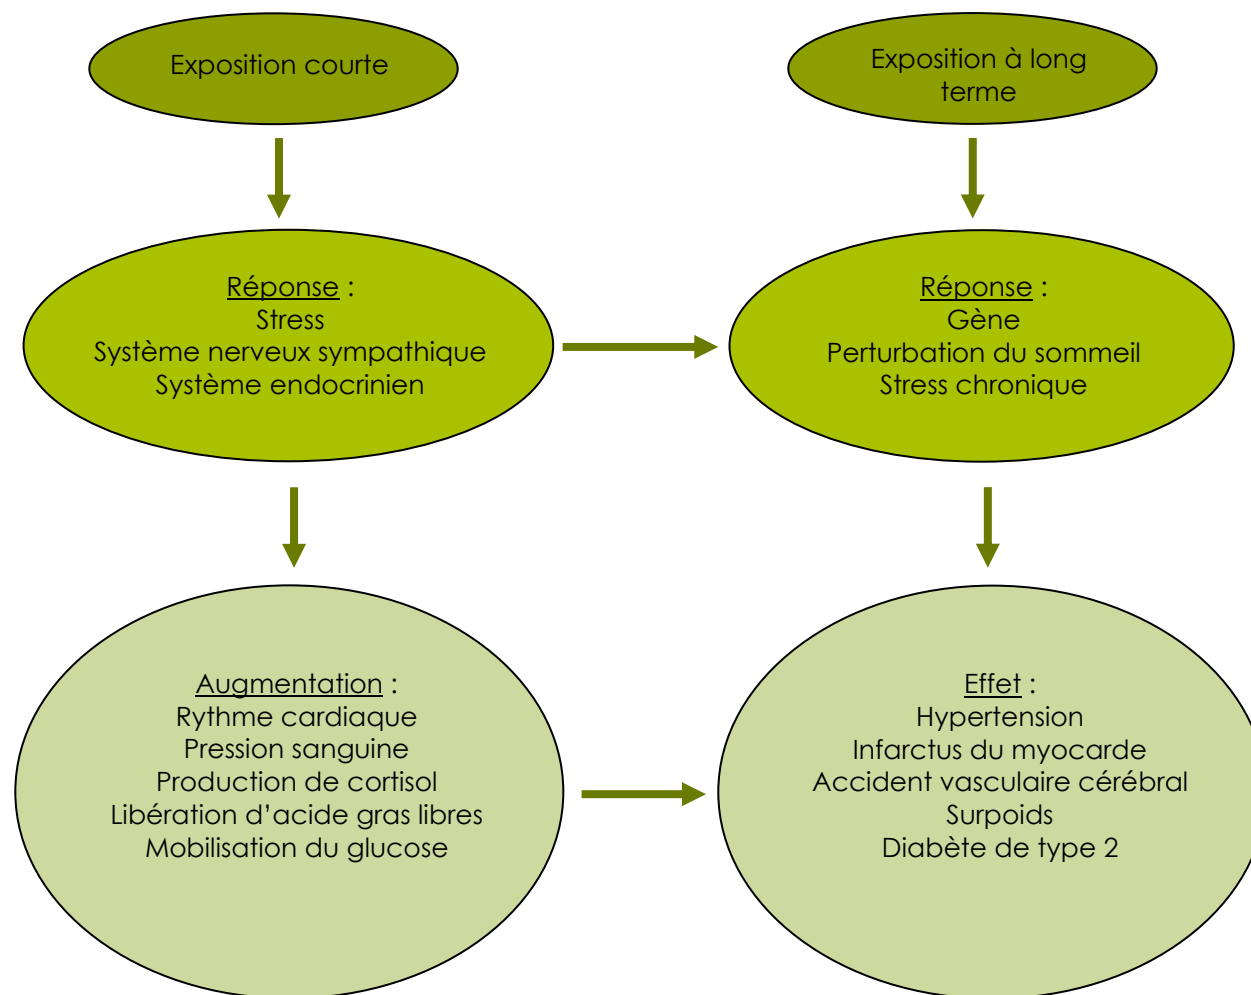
Exposition courte

Exposition à long terme

Réponse :
Stress
Système nerveux sympathique
Système endocrinien

Réponse :
Gène
Perturbation du sommeil
Stress chronique

Augmentation :
Rythme cardiaque
Pression sanguine
Production de cortisol
Libération d'acide gras libres
Mobilisation du glucose

Effet :
Hypertension
Infarctus du myocarde
Accident vasculaire cérébral
Surpoids
Diabète de type 2